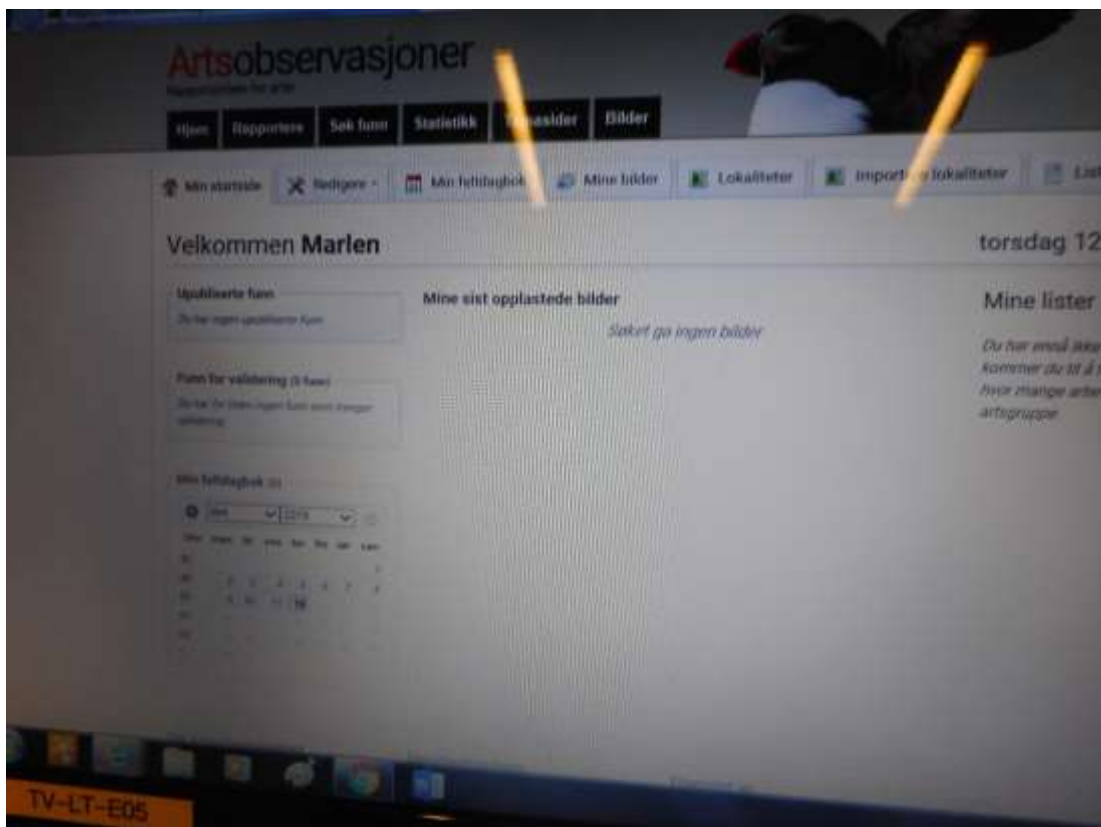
Artsobservasjoner
Rapportsystem for arter

Hjem Rapportere Søk funn Statistikk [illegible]sider Bilder

Min startside Redigere Min feltdagbok Mine bilder Lokaliteter Import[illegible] lokaliteter List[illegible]

Velkommen Marlen

torsdag 12

Upubliserte funn
Du har ingen upubliserte funn

Funn for validering (5 funn)
Du har for tiden ingen funn som trenger validering

Min feltdagbok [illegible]

Mine sist opplastede bilder
Søket ga ingen bilder

Mine lister
Du har ennå ikke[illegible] kommer du til å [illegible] hvor mange arter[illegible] artsgruppe

TV-LT-E05